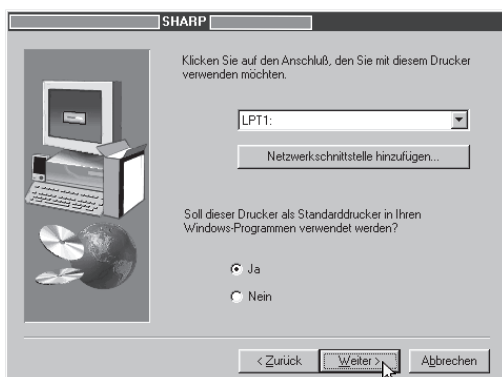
SHARP

Klicken Sie auf den Anschluß, den Sie mit diesem Drucker verwenden möchten.

LPT1:

Netzwerkschnittstelle hinzufügen...

Soll dieser Drucker als Standarddrucker in Ihren Windows-Programmen verwendet werden?

Ja

Nein

< Zurück

Weiter >

Abbrechen